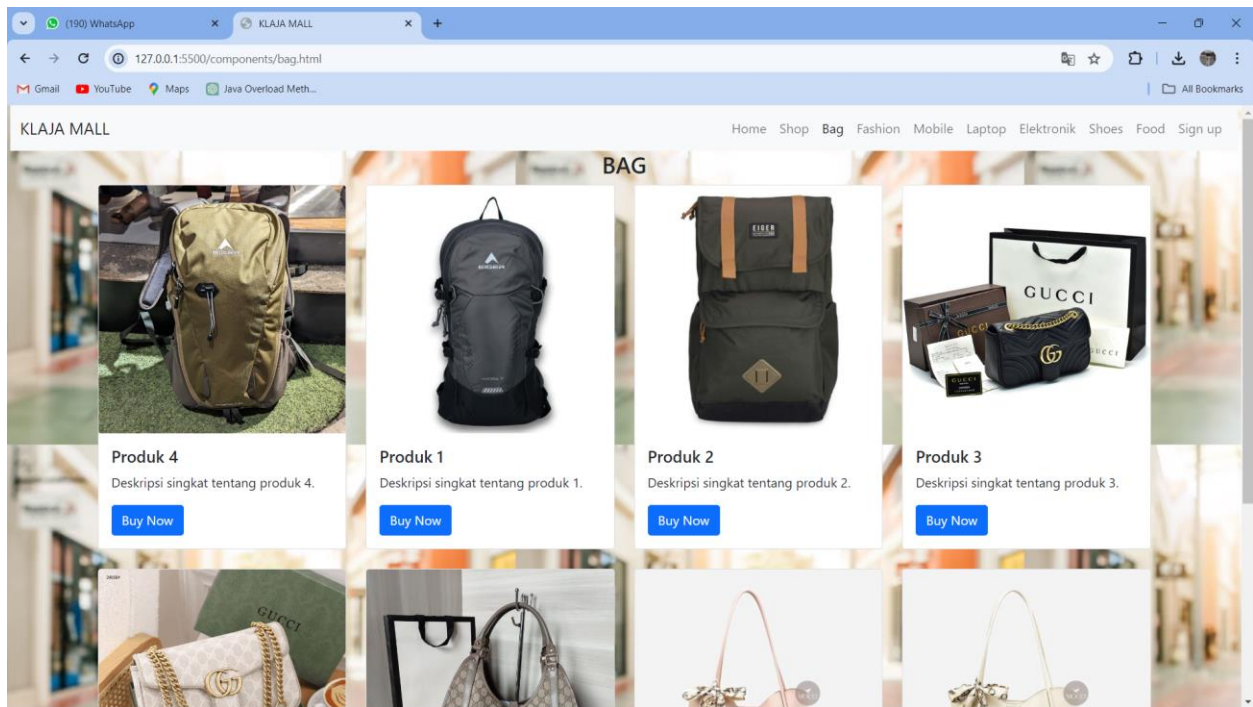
(190) WhatsApp
KLAJA MALL
127.0.0.1:5500/components/bag.html
Gmail YouTube Maps Java Overload Meth...
All Bookmarks

KLAJA MALL
Home Shop Bag Fashion Mobile Laptop Elektronik Shoes Food Sign up

BAG

Produk 4
Deskripsi singkat tentang produk 4.
Buy Now

Produk 1
Deskripsi singkat tentang produk 1.
Buy Now

Produk 2
Deskripsi singkat tentang produk 2.
Buy Now

Produk 3
Deskripsi singkat tentang produk 3.
Buy Now